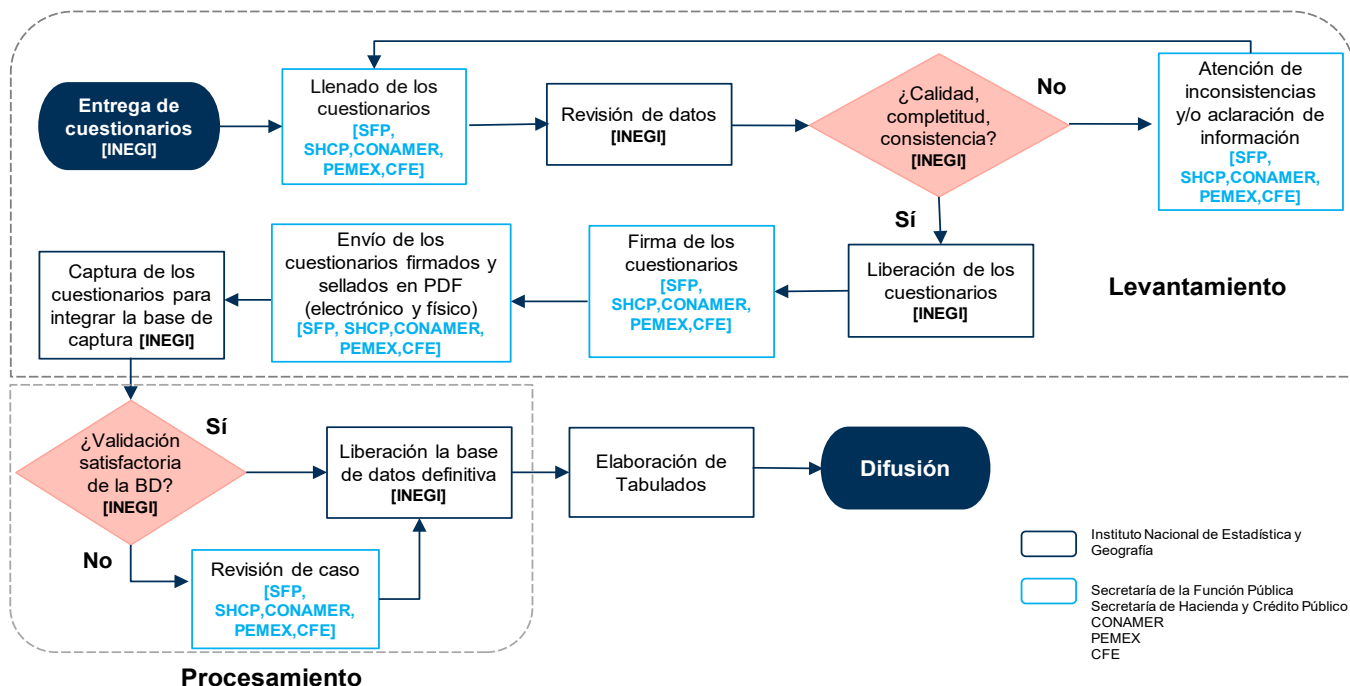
Entrega de cuestionarios [INEGI]

Llenado de los cuestionarios [SFP, SHCP,CONAMER, PEMEX,CFE]

Revisión de datos [INEGI]

¿Calidad, completitud, consistencia? [INEGI]

No

Atención de inconsistencias y/o aclaración de información [SFP, SHCP,CONAMER, PEMEX,CFE]

Sí

Liberación de los cuestionarios [INEGI]

Firma de los cuestionarios [SFP, SHCP,CONAMER, PEMEX,CFE]

Envío de los cuestionarios firmados y sellados en PDF (electrónico y físico) [SFP, SHCP,CONAMER, PEMEX,CFE]

Captura de los cuestionarios para integrar la base de captura [INEGI]

Levantamiento

¿Validación satisfactoria de la BD? [INEGI]

Sí

Liberación la base de datos definitiva [INEGI]

Elaboración de Tabulados

Difusión

No

Revisión de caso [SFP, SHCP,CONAMER, PEMEX,CFE]

Procesamiento

Instituto Nacional de Estadística y Geografía

Secretaría de la Función Pública
Secretaría de Hacienda y Crédito Público
CONAMER
PEMEX
CFE